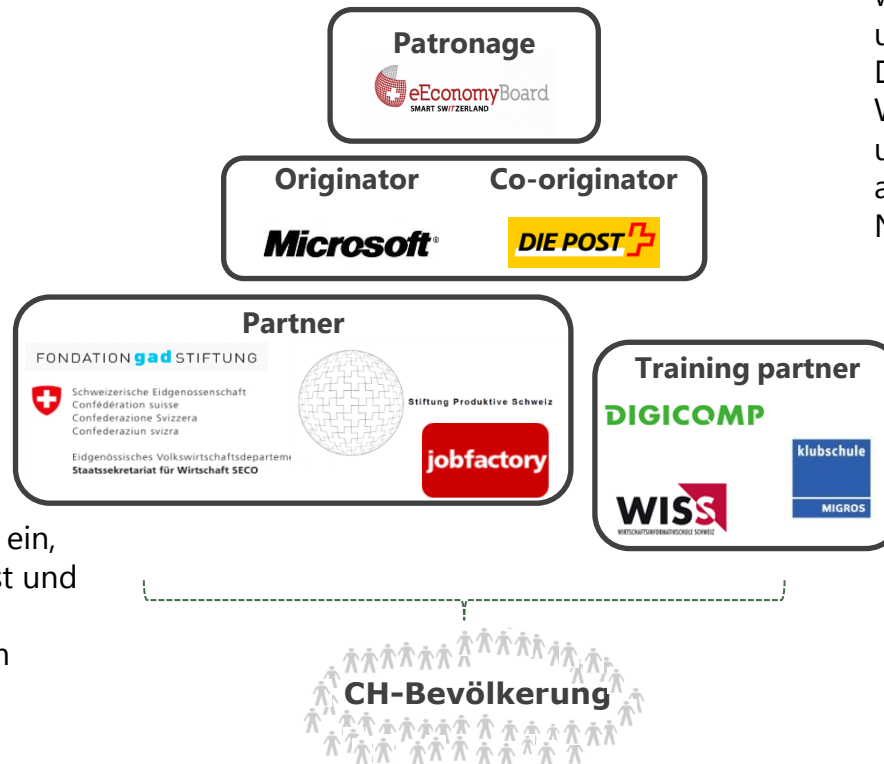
Patronage

eEconomyBoard
SMART SWITZERLAND

Originator

Co-originator

Microsoft

DIE POST

Partner

FONDATION gad STIFTUNG

Schweizerische Eidgenossenschaft
Confédération suisse
Confederazione Svizzera
Confederaziun svizra

Eidgenössisches Volkswirtschaftsdeparteme
Staatssekretariat für Wirtschaft SECO

Stiftung Produktive Schweiz

jobfactory

Training partner

DIGICOMP

klubschule
MIGROS

WISS
WIRTSCHAFTSINFORMATIKSCHULE SCHWEIZ

CH-Bevölkerung

W
u
D
W
u
a
N

ein,
st und
n